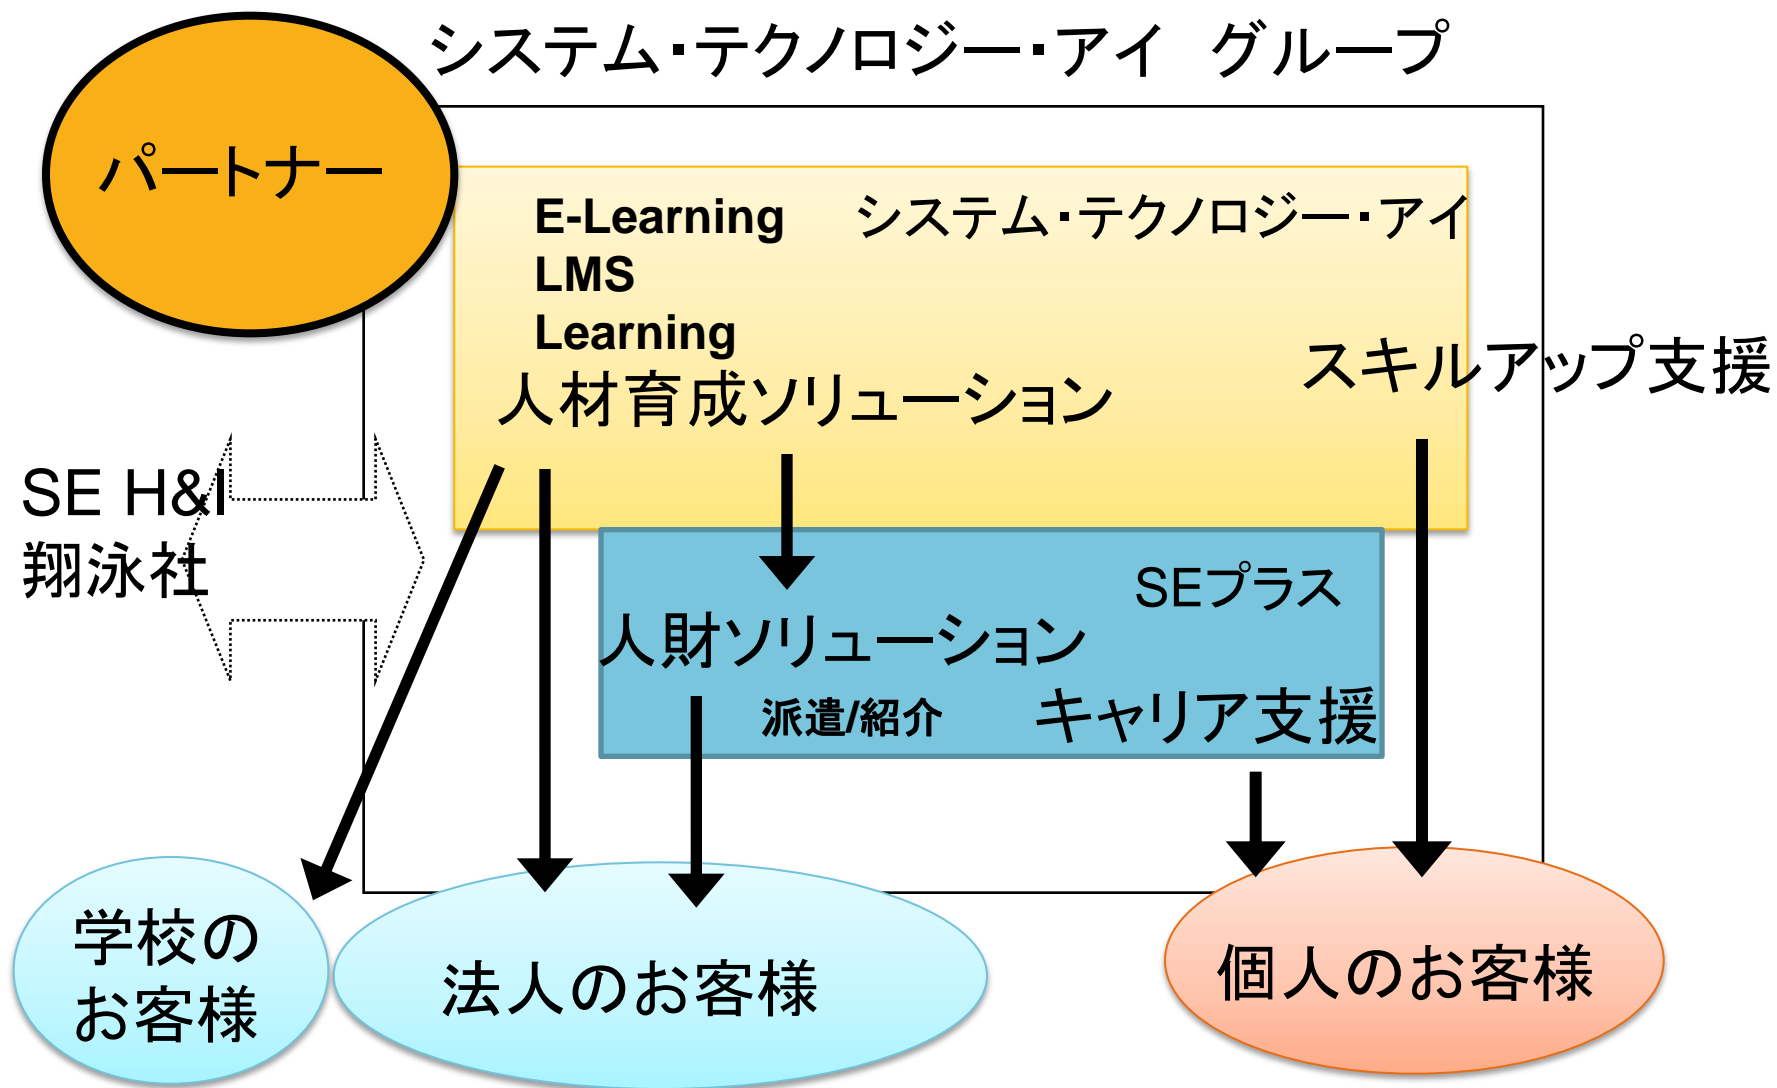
システム･テクノロジー･アイ　グループ

パートナー

E-Learning
LMS
Learning

システム･テクノロジー･アイ

人材育成ソリューション

スキルアップ支援

SE H&I
翔泳社

SEプラス

人財ソリューション

派遣/紹介

キャリア支援

学校のお客様

法人のお客様

個人のお客様